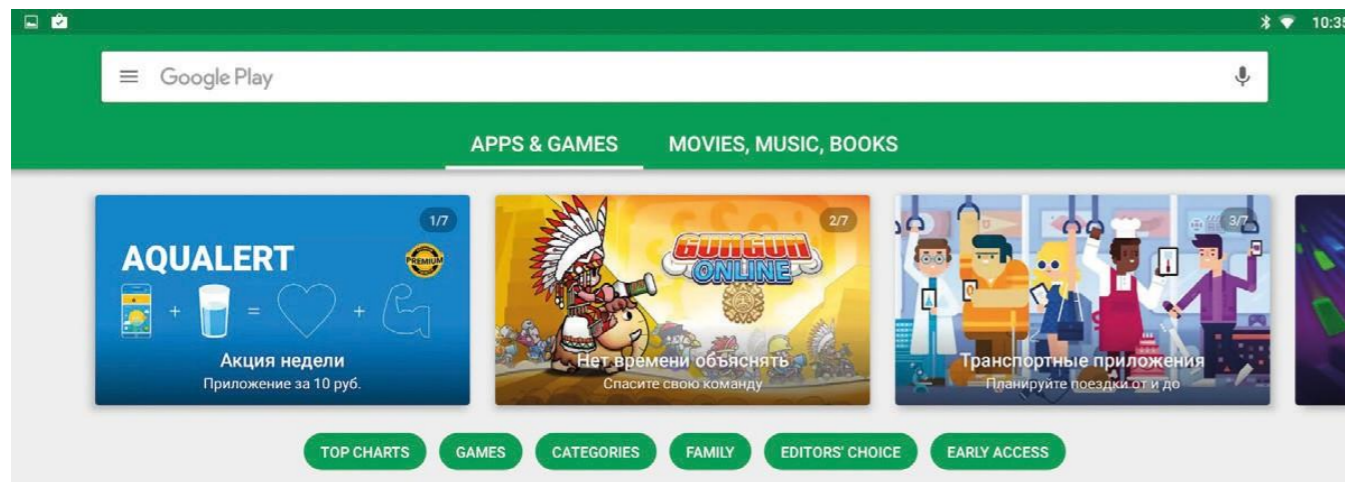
10:3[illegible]

Google Play

APPS & GAMES MOVIES, MUSIC, BOOKS

1/7
AQUALERT
PREMIUM
Акция недели
Приложение за 10 руб.

2/7
GUNGUN ONLINE
Нет времени объяснять
Спасите свою команду

3/7
Транспортные приложения
Планируйте поездки от и до

TOP CHARTS GAMES CATEGORIES FAMILY EDITORS' CHOICE EARLY ACCESS